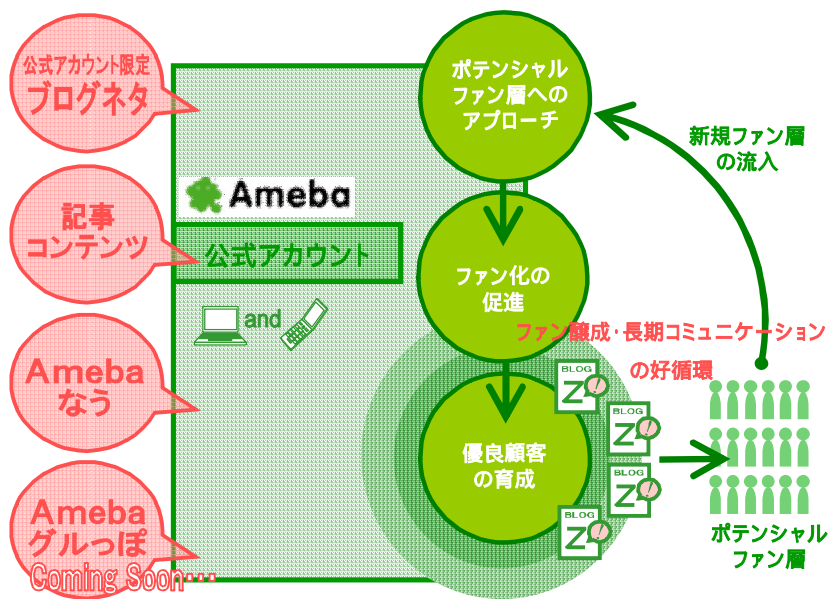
公式アカウント限定
ブログネタ

記事
コンテンツ

Ameba
なう

Ameba
グルっぽ
Coming Soon…

Ameba

公式アカウント

and

ポテンシャル
ファン層への
アプローチ

新規ファン層
の流入

ファン化の
促進

ファン醸成・長期コミュニケーション
の好循環

BLOG
BLOG
BLOG
BLOG

優良顧客
の育成

ポテンシャル
ファン層